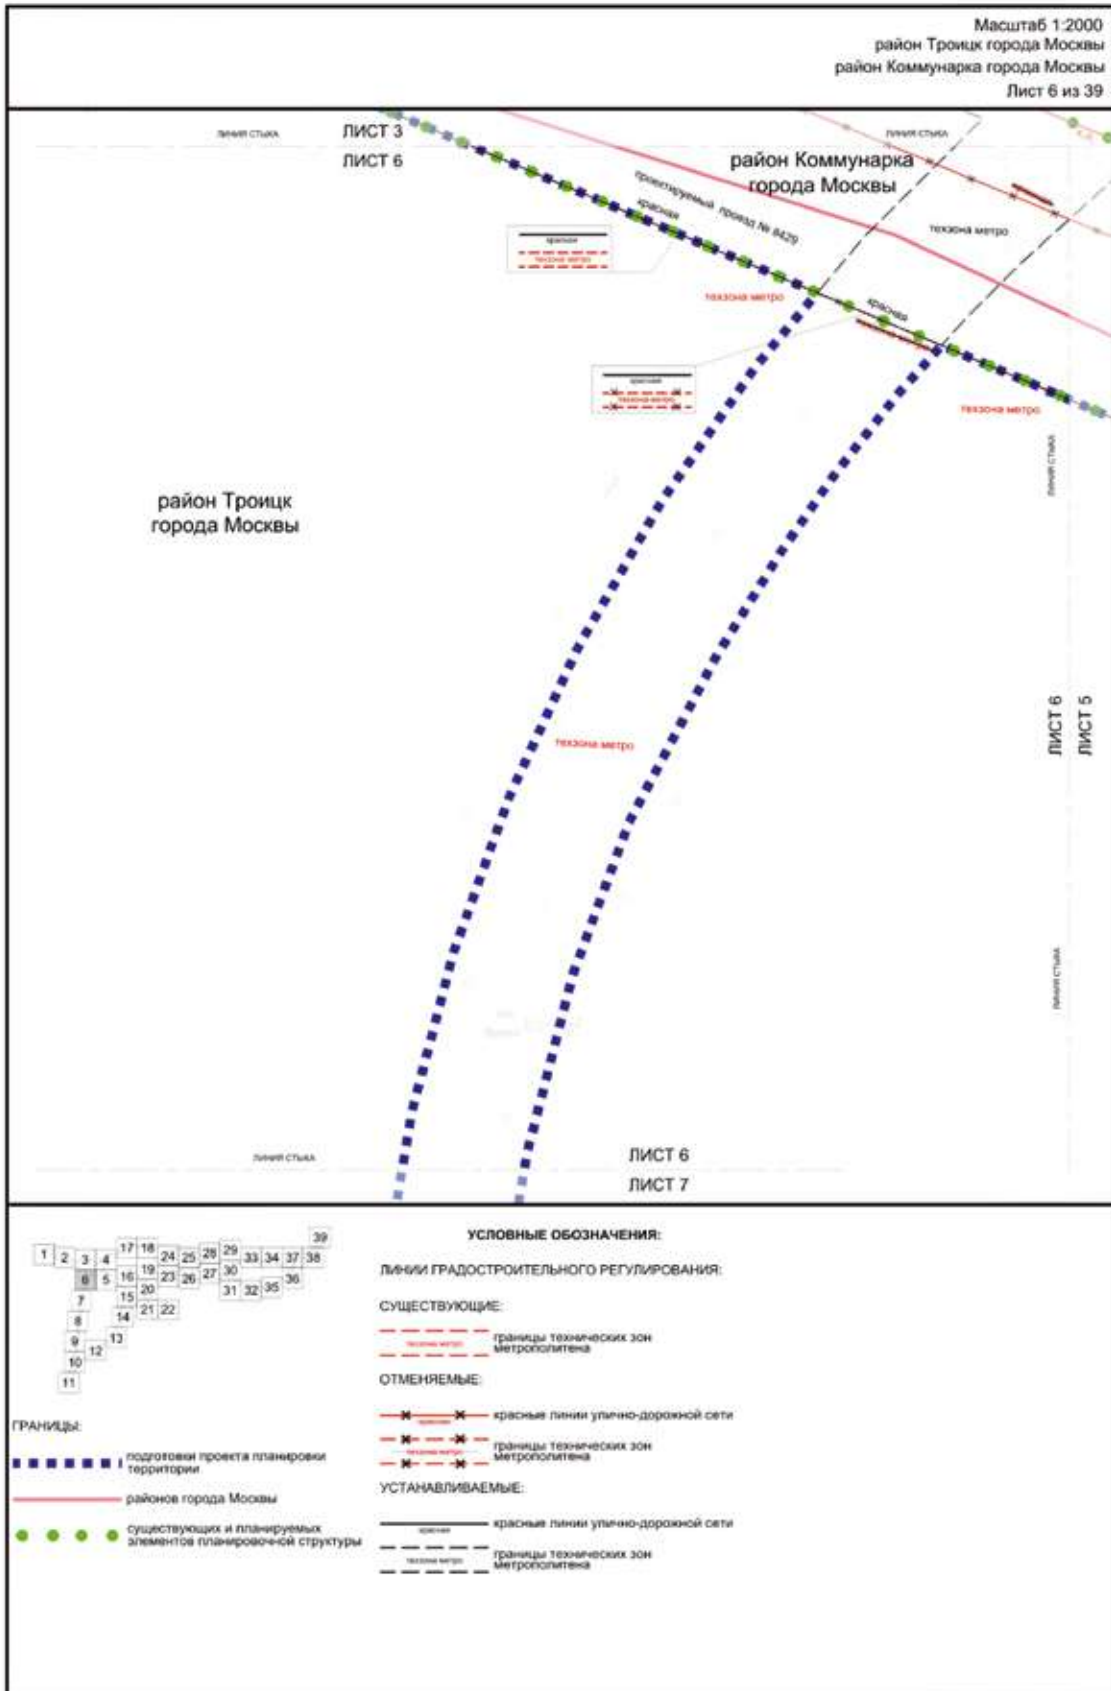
Масштаб 1:2000
район Троицк города Москвы
район Коммунарка города Москвы
Лист 6 из 39

линия стыка
ЛИСТ 3
ЛИСТ 6
линия стыка
район Коммунарка города Москвы
проектируемый проезд № 8429
красная
техзона метро
красная
техзона метро
техзона метро
красная
красная
техзона метро
красная
техзона метро
техзона метро
район Троицк города Москвы
линия стыка
ЛИСТ 6
ЛИСТ 5
техзона метро
линия стыка
линия стыка
ЛИСТ 6
ЛИСТ 7

| 1 | 2 | 3 | 4 | 17 | 18 | 24 | 25 | 28 | 29 | 33 | 34 | 37 | 38 | 39 |
|---|---|---|---|---|---|---|---|---|---|---|---|---|---|---|
| 6 | 5 | 16 | 19 | 23 | 26 | 27 | 30 | 31 | 32 | 35 | 36 | | | |
| 7 | 15 | 20 | 21 | 22 | 14 | 8 | 13 | 9 | 12 | 10 | 11 | | | |

УСЛОВНЫЕ ОБОЗНАЧЕНИЯ:

ЛИНИИ ГРАДОСТРОИТЕЛЬНОГО РЕГУЛИРОВАНИЯ:

СУЩЕСТВУЮЩИЕ:
техзона метро — границы технических зон метрополитена

ОТМЕНЯЕМЫЕ:
красная — красные линии улично-дорожной сети
техзона метро — границы технических зон метрополитена

УСТАНАВЛИВАЕМЫЕ:
красная — красные линии улично-дорожной сети
техзона метро — границы технических зон метрополитена

ГРАНИЦЫ:
подготовки проекта планировки территории
районов города Москвы
существующих и планируемых элементов планировочной структуры